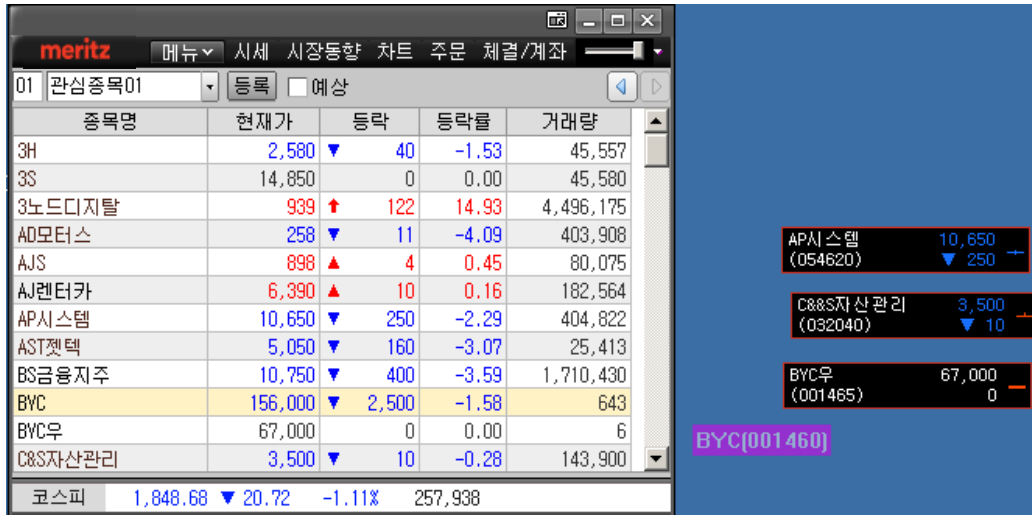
meritz 메뉴 시세 시장동향 차트 주문 체결/계좌

01 관심종목01 등록 예상

| 종목명 | 현재가 | 등락 | 등락률 | 거래량 |
|---|---|---|---|---|
| 3H | 2,580 | ▼ 40 | -1.53 | 45,557 |
| 3S | 14,850 | 0 | 0.00 | 45,580 |
| 3노드디지탈 | 939 | ↑ 122 | 14.93 | 4,496,175 |
| AD모터스 | 258 | ▼ 11 | -4.09 | 403,908 |
| AJS | 898 | ▲ 4 | 0.45 | 80,075 |
| AJ렌터카 | 6,390 | ▲ 10 | 0.16 | 182,564 |
| AP시스템 | 10,650 | ▼ 250 | -2.29 | 404,822 |
| AST젯텍 | 5,050 | ▼ 160 | -3.07 | 25,413 |
| BS금융지주 | 10,750 | ▼ 400 | -3.59 | 1,710,430 |
| BYC | 156,000 | ▼ 2,500 | -1.58 | 643 |
| BYC우 | 67,000 | 0 | 0.00 | 6 |
| C&S자산관리 | 3,500 | ▼ 10 | -0.28 | 143,900 |

코스피 1,848.68 ▼ 20.72 -1.11% 257,938

AP시스템 10,650
(054620) ▼ 250

C&S자산관리 3,500
(032040) ▼ 10

BYC우 67,000
(001465) 0

BYC(001460)